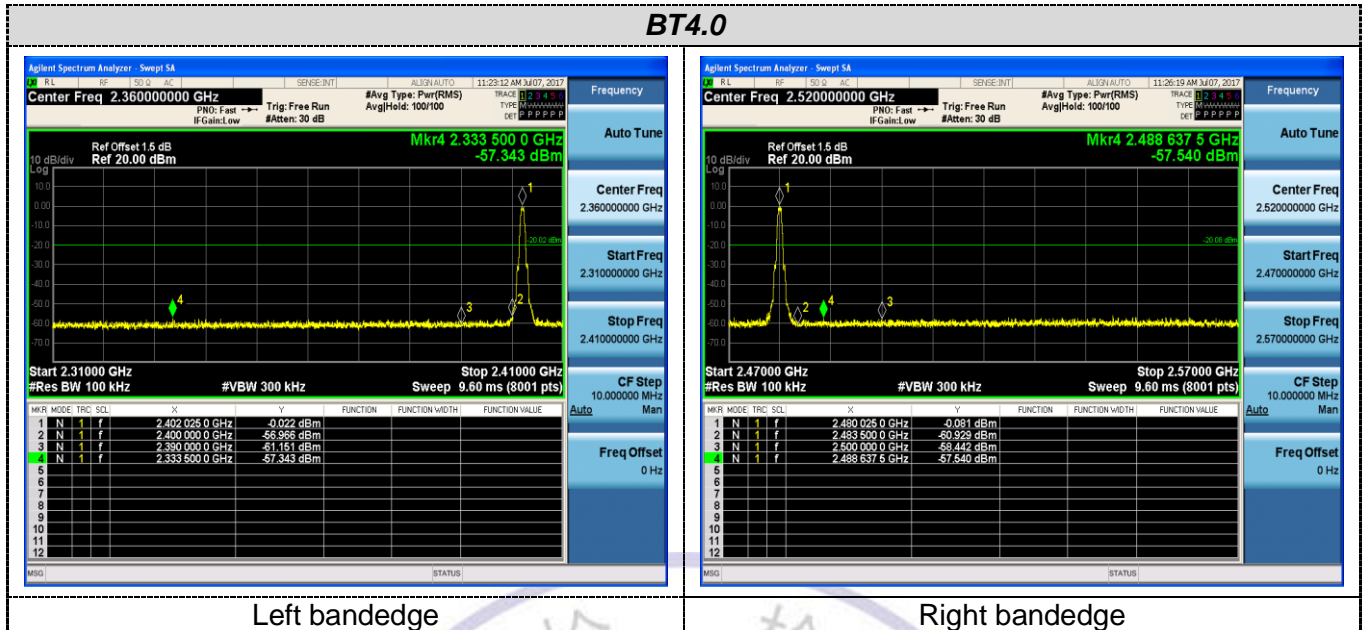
BT4.0

Agilent Spectrum Analyzer - Swept SA
RL RF 50 Ω AC SENSE:INT ALIGN AUTO 11:23:12 AM Jul 07, 2017
Center Freq 2.360000000 GHz
PNO: Fast IFGain:Low
Trig: Free Run #Atten: 30 dB
#Avg Type: Pwr(RMS) Avg|Hold: 100/100
TRACE 1 2 3 4 5 6 TYPE M DET P P P P P P
Frequency
Ref Offset 1.5 dB
10 dB/div Ref 20.00 dBm
Log
Mkr4 2.333 500 0 GHz
-57.343 dBm
10.0
0.00
-10.0
-20.0
-30.0
-40.0
-50.0
-60.0
-70.0
-20.02 dBm
1
2
3
4
Start 2.31000 GHz
#Res BW 100 kHz
#VBW 300 kHz
Stop 2.41000 GHz
Sweep 9.60 ms (8001 pts)

| MKR | MODE | TRC | SCL | X | Y | FUNCTION | FUNCTION WIDTH | FUNCTION VALUE |
|---|---|---|---|---|---|---|---|---|
| 1 | N | 1 | f | 2.402 025 0 GHz | -0.022 dBm | | | |
| 2 | N | 1 | f | 2.400 000 0 GHz | -56.966 dBm | | | |
| 3 | N | 1 | f | 2.390 000 0 GHz | -61.151 dBm | | | |
| 4 | N | 1 | f | 2.333 500 0 GHz | -57.343 dBm | | | |
| 5 | | | | | | | | |
| 6 | | | | | | | | |
| 7 | | | | | | | | |
| 8 | | | | | | | | |
| 9 | | | | | | | | |
| 10 | | | | | | | | |
| 11 | | | | | | | | |
| 12 | | | | | | | | |

MSG STATUS
Auto Tune
Center Freq 2.360000000 GHz
Start Freq 2.310000000 GHz
Stop Freq 2.410000000 GHz
CF Step 10.000000 MHz
Auto Man
Freq Offset 0 Hz

Agilent Spectrum Analyzer - Swept SA
RL RF 50 Ω AC SENSE:INT ALIGN AUTO 11:26:19 AM Jul 07, 2017
Center Freq 2.520000000 GHz
PNO: Fast IFGain:Low
Trig: Free Run #Atten: 30 dB
#Avg Type: Pwr(RMS) Avg|Hold: 100/100
TRACE 1 2 3 4 5 6 TYPE M DET P P P P P P
Frequency
Ref Offset 1.5 dB
10 dB/div Ref 20.00 dBm
Log
Mkr4 2.488 637 5 GHz
-57.540 dBm
10.0
0.00
-10.0
-20.0
-30.0
-40.0
-50.0
-60.0
-70.0
-20.08 dBm
1
2
3
4
Start 2.47000 GHz
#Res BW 100 kHz
#VBW 300 kHz
Stop 2.57000 GHz
Sweep 9.60 ms (8001 pts)

| MKR | MODE | TRC | SCL | X | Y | FUNCTION | FUNCTION WIDTH | FUNCTION VALUE |
|---|---|---|---|---|---|---|---|---|
| 1 | N | 1 | f | 2.480 025 0 GHz | -0.081 dBm | | | |
| 2 | N | 1 | f | 2.483 500 0 GHz | -60.929 dBm | | | |
| 3 | N | 1 | f | 2.500 000 0 GHz | -58.442 dBm | | | |
| 4 | N | 1 | f | 2.488 637 5 GHz | -57.540 dBm | | | |
| 5 | | | | | | | | |
| 6 | | | | | | | | |
| 7 | | | | | | | | |
| 8 | | | | | | | | |
| 9 | | | | | | | | |
| 10 | | | | | | | | |
| 11 | | | | | | | | |
| 12 | | | | | | | | |

MSG STATUS
Auto Tune
Center Freq 2.520000000 GHz
Start Freq 2.470000000 GHz
Stop Freq 2.570000000 GHz
CF Step 10.000000 MHz
Auto Man
Freq Offset 0 Hz

Left bandedge
Right bandedge